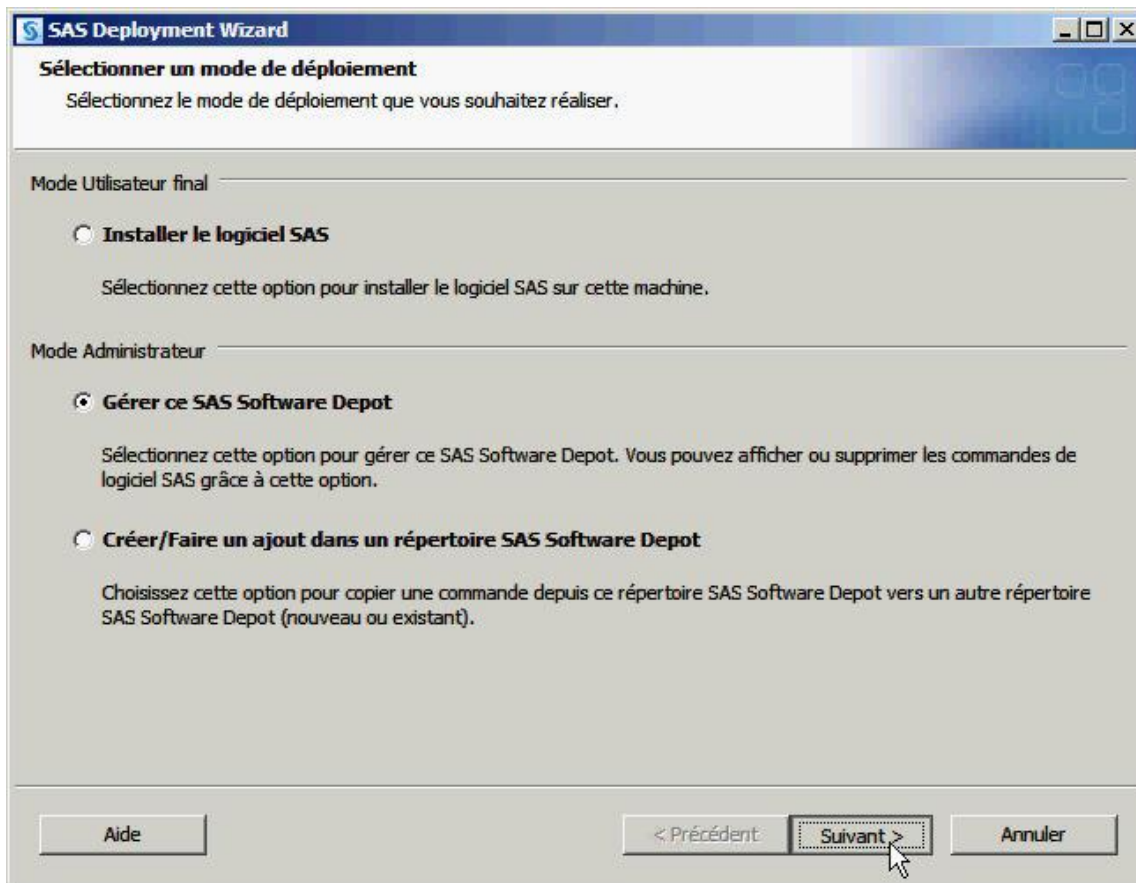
SAS Deployment Wizard

Sélectionner un mode de déploiement

Sélectionnez le mode de déploiement que vous souhaitez réaliser.

Mode Utilisateur final

Installer le logiciel SAS

Sélectionnez cette option pour installer le logiciel SAS sur cette machine.

Mode Administrateur

Gérer ce SAS Software Depot

Sélectionnez cette option pour gérer ce SAS Software Depot. Vous pouvez afficher ou supprimer les commandes de logiciel SAS grâce à cette option.

Créer/Faire un ajout dans un répertoire SAS Software Depot

Choisissez cette option pour copier une commande depuis ce répertoire SAS Software Depot vers un autre répertoire SAS Software Depot (nouveau ou existant).

Aide

< Précédent

Suivant >

Annuler